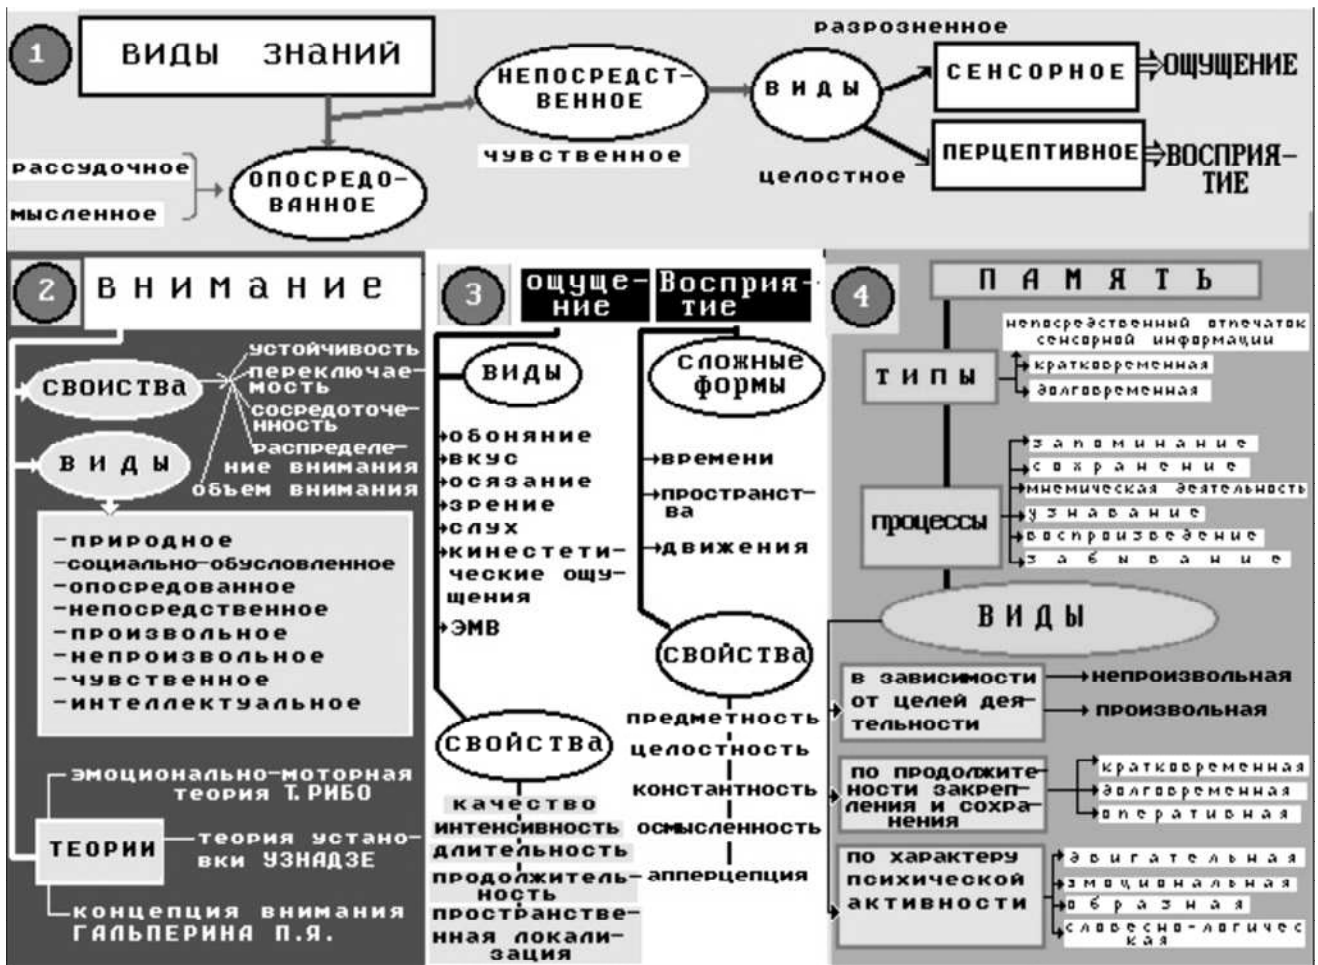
1

ВИДЫ ЗНАНИЙ

рассудочное

мысленное

ОПОСРЕДОВАННОЕ

НЕПОСРЕДСТВЕННОЕ

чувственное

ВИДЫ

разрозненное

целостное

СЕНСОРНОЕ ⇒ОЩУЩЕНИЕ

ПЕРЦЕПТИВНОЕ ⇒ВОСПРИЯТИЕ

2

внимание

свойства

устойчивость

переключаемость

сосредоточенность

распределение внимания

объем внимания

виды

-природное
-социально-обусловленное
-опосредованное
-непосредственное
-произвольное
-непроизвольное
-чувственное
-интеллектуальное

ТЕОРИИ

эмоционально-моторная теория Т. РИБО

теория установки УЗНАДЗЕ

концепция внимания ГАЛЬПЕРИНА П.Я.

3

ощущение

Восприятие

виды

обоняние
вкус
осязание
зрение
слух
кинестетические ощущения
ЭМВ

свойства

качество
интенсивность
длительность
продолжительность
пространственная локализация

сложные формы

времени
пространства
движения

свойства

предметность
целостность
константность
осмысленность
апперцепция

4

ПАМЯТЬ

типы

непосредственный отпечаток сенсорной информации
кратковременная
долговременная

процессы

запоминание
сохранение
мнемическая деятельность
узнавание
воспроизведение
забывание

ВИДЫ

в зависимости от целей деятельности

непроизвольная
произвольная

по продолжительности закрепления и сохранения

кратковременная
долговременная
оперативная

по характеру психической активности

двигательная
эмоциональная
образная
словесно-логическая